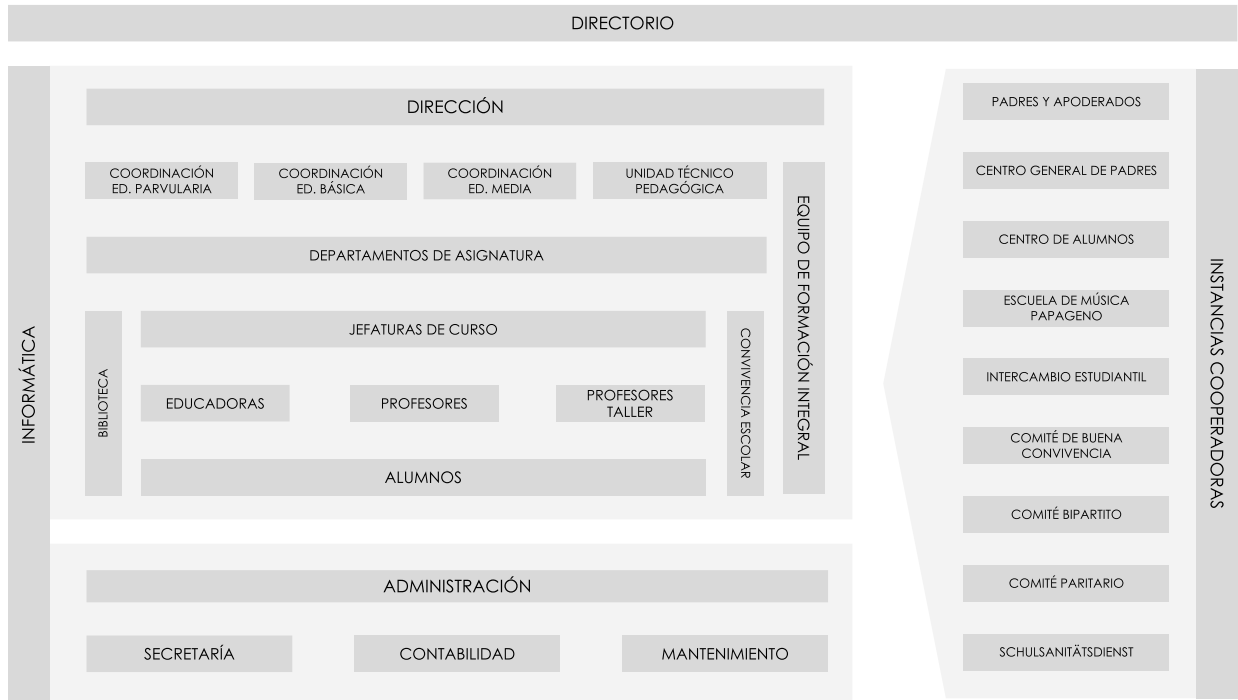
DIRECTORIO

INFORMÁTICA

DIRECCIÓN

COORDINACIÓN ED. PARVULARIA

COORDINACIÓN ED. BÁSICA

COORDINACIÓN ED. MEDIA

UNIDAD TÉCNICO PEDAGÓGICA

EQUIPO DE FORMACIÓN INTEGRAL

DEPARTAMENTOS DE ASIGNATURA

BIBLIOTECA

JEFATURAS DE CURSO

CONVIVENCIA ESCOLAR

EDUCADORAS

PROFESORES

PROFESORES TALLER

ALUMNOS

ADMINISTRACIÓN

SECRETARÍA

CONTABILIDAD

MANTENIMIENTO

PADRES Y APODERADOS

CENTRO GENERAL DE PADRES

CENTRO DE ALUMNOS

ESCUELA DE MÚSICA PAPAGENO

INTERCAMBIO ESTUDIANTIL

COMITÉ DE BUENA CONVIVENCIA

COMITÉ BIPARTITO

COMITÉ PARITARIO

SCHULSANITÄTSDIENST

INSTANCIAS COOPERADORAS